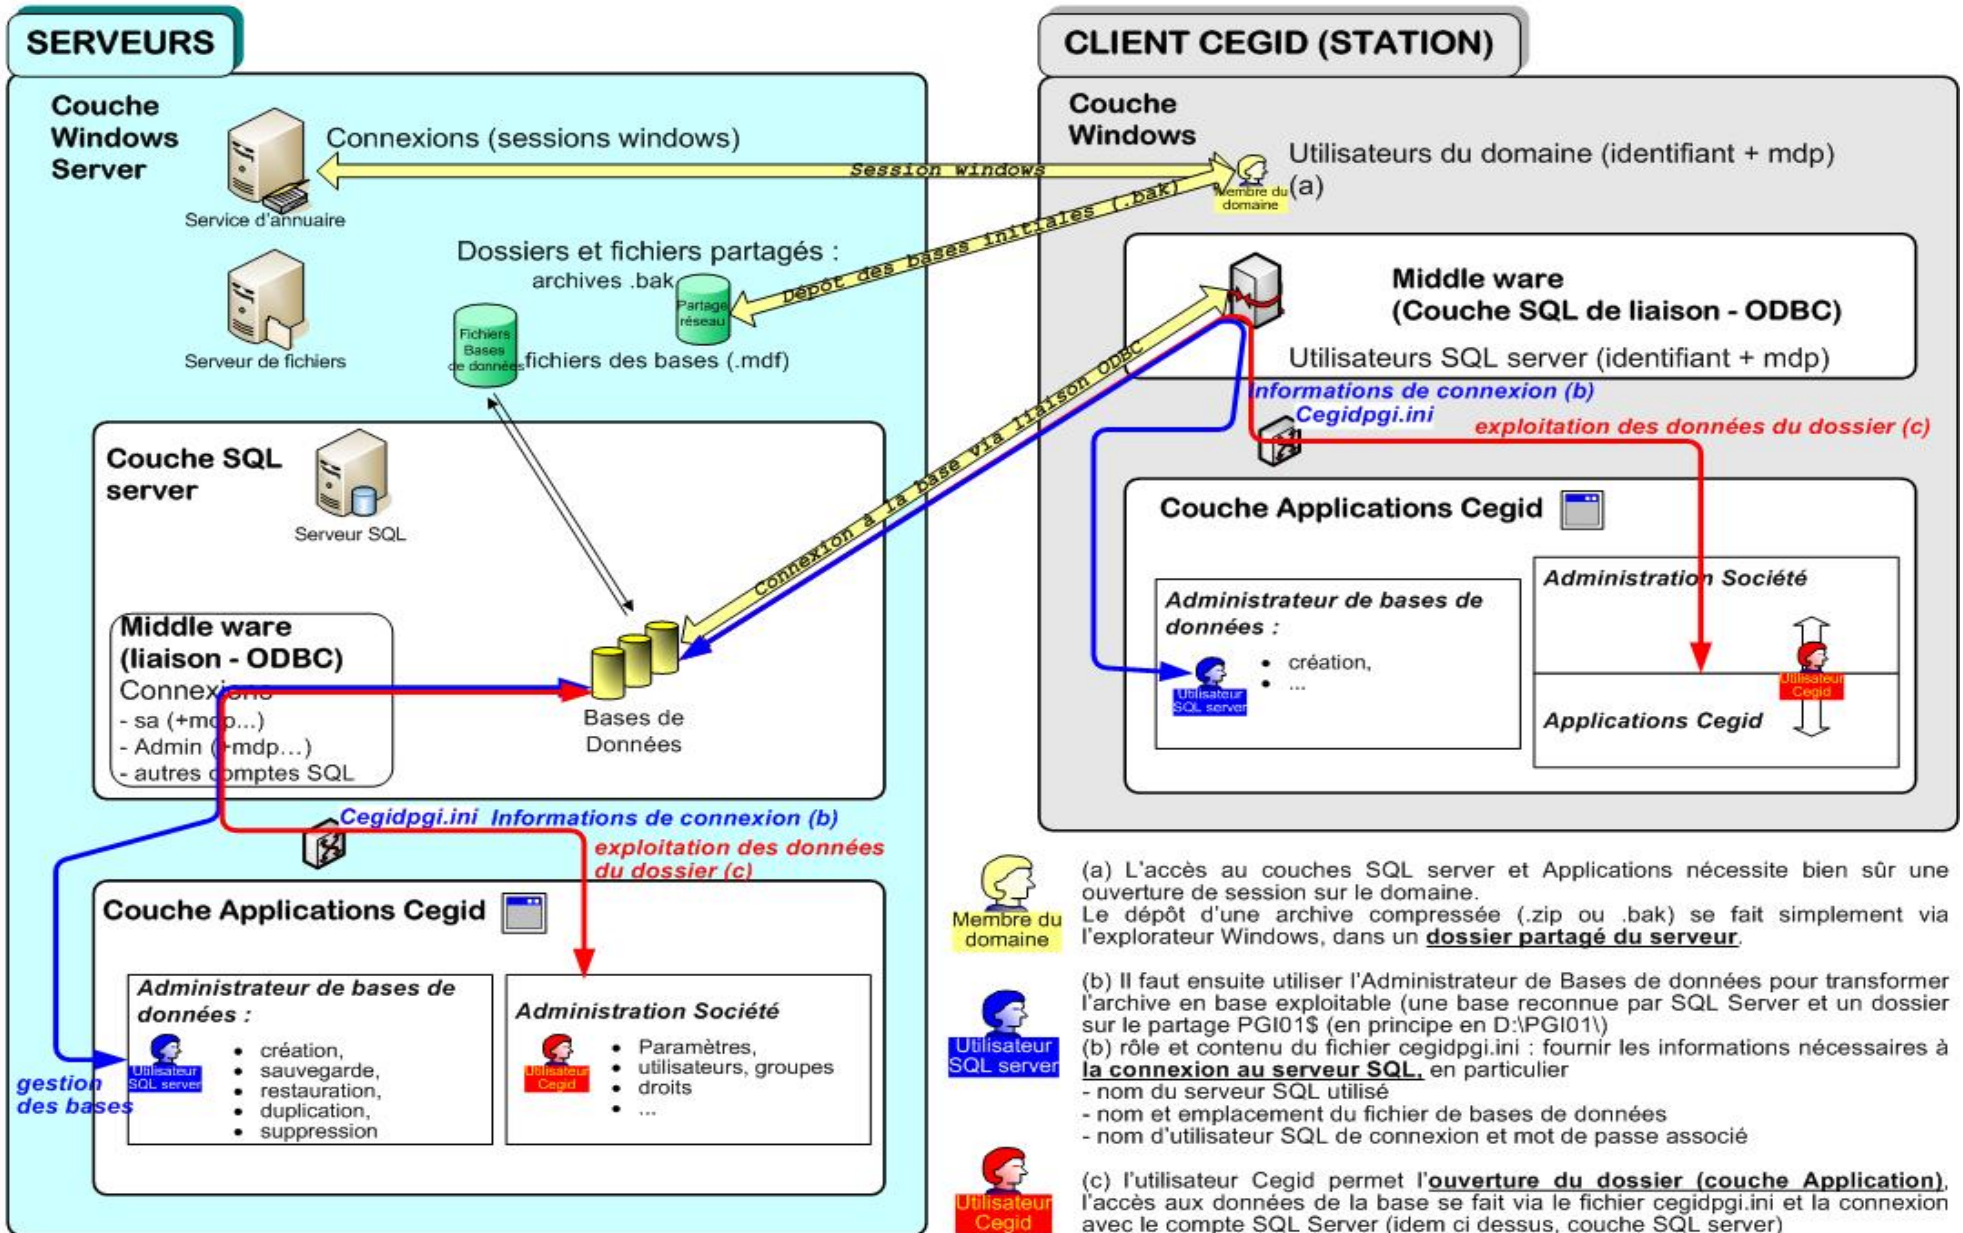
SERVEURS

Couche Windows Server

Connexions (sessions windows)

Session windows

Service d'annuaire

Serveur de fichiers

Dossiers et fichiers partagés :
archives .bak

Partage réseau

Fichiers Bases de données

fichiers des bases (.mdf)

Dépôt des bases initiales (.bak)

Couche SQL server

Serveur SQL

Middle ware (liaison - ODBC)
Connexions
- sa (+mdp...)
- Admin (+mdp...)
- autres comptes SQL

Bases de Données

Connexion à la base via liaison ODBC

Cegidpgi.ini Informations de connexion (b)

exploitation des données du dossier (c)

Couche Applications Cegid

Administrateur de bases de données :
- création,
- sauvegarde,
- restauration,
- duplication,
- suppression

Utilisateur SQL server

gestion des bases

Administration Société
- Paramètres,
- utilisateurs, groupes
- droits
- ...

Utilisateur Cegid

CLIENT CEGID (STATION)

Couche Windows

Utilisateurs du domaine (identifiant + mdp) (a)

Membre du domaine

Middle ware (Couche SQL de liaison - ODBC)

Utilisateurs SQL server (identifiant + mdp)

Informations de connexion (b)
Cegidpgi.ini

exploitation des données du dossier (c)

Couche Applications Cegid

Administrateur de bases de données :
- création,
- ...

Utilisateur SQL server

Administration Société

Utilisateur Cegid

Applications Cegid

Membre du domaine

(a) L'accès au couches SQL server et Applications nécessite bien sûr une ouverture de session sur le domaine.
Le dépôt d'une archive compressée (.zip ou .bak) se fait simplement via l'explorateur Windows, dans un dossier partagé du serveur.

Utilisateur SQL server

(b) Il faut ensuite utiliser l'Administrateur de Bases de données pour transformer l'archive en base exploitable (une base reconnue par SQL Server et un dossier sur le partage PGI01$ (en principe en D:\PGI01\)
(b) rôle et contenu du fichier cegidpgi.ini : fournir les informations nécessaires à la connexion au serveur SQL, en particulier
- nom du serveur SQL utilisé
- nom et emplacement du fichier de bases de données
- nom d'utilisateur SQL de connexion et mot de passe associé

Utilisateur Cegid

(c) l'utilisateur Cegid permet l'ouverture du dossier (couche Application), l'accès aux données de la base se fait via le fichier cegidpgi.ini et la connexion avec le compte SQL Server (idem ci dessus, couche SQL server)